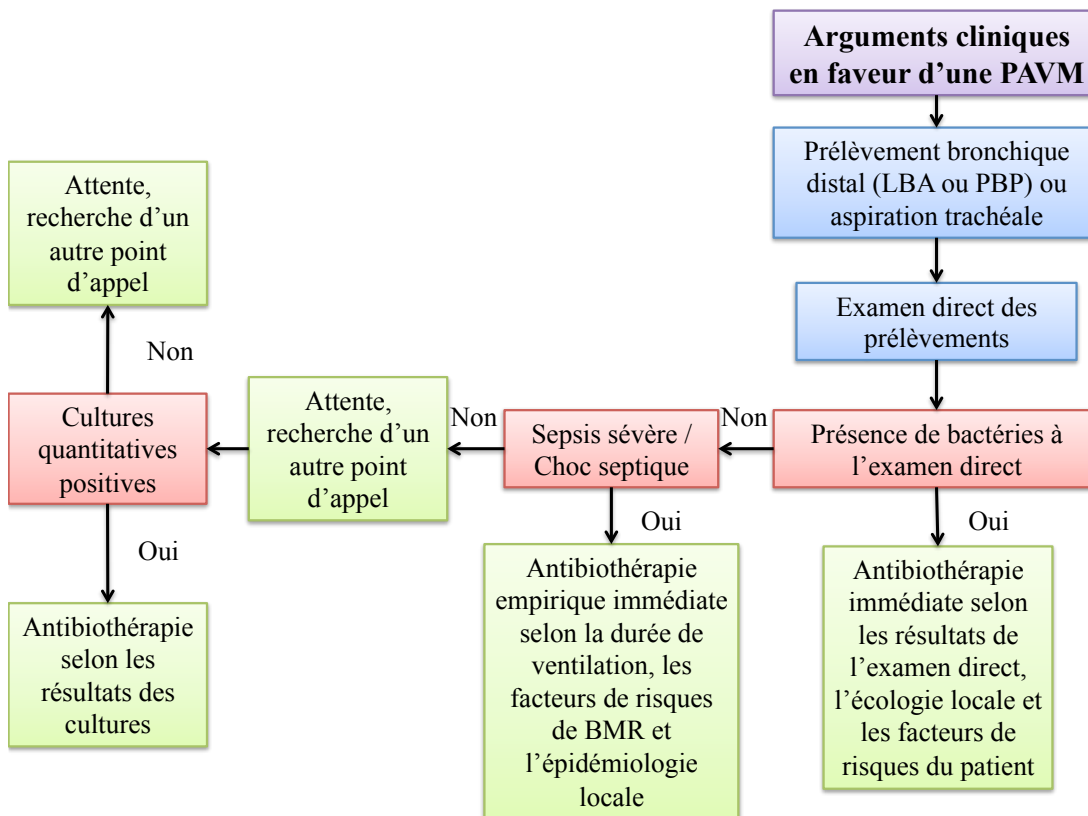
Arguments cliniques en faveur d’une PAVM

Prélèvement bronchique distal (LBA ou PBP) ou aspiration trachéale

Examen direct des prélèvements

Présence de bactéries à l’examen direct

Oui

Antibiothérapie immédiate selon les résultats de l’examen direct, l’écologie locale et les facteurs de risques du patient

Non

Sepsis sévère / Choc septique

Oui

Antibiothérapie empirique immédiate selon la durée de ventilation, les facteurs de risques de BMR et l’épidémiologie locale

Non

Attente, recherche d’un autre point d’appel

Cultures quantitatives positives

Oui

Antibiothérapie selon les résultats des cultures

Non

Attente, recherche d’un autre point d’appel